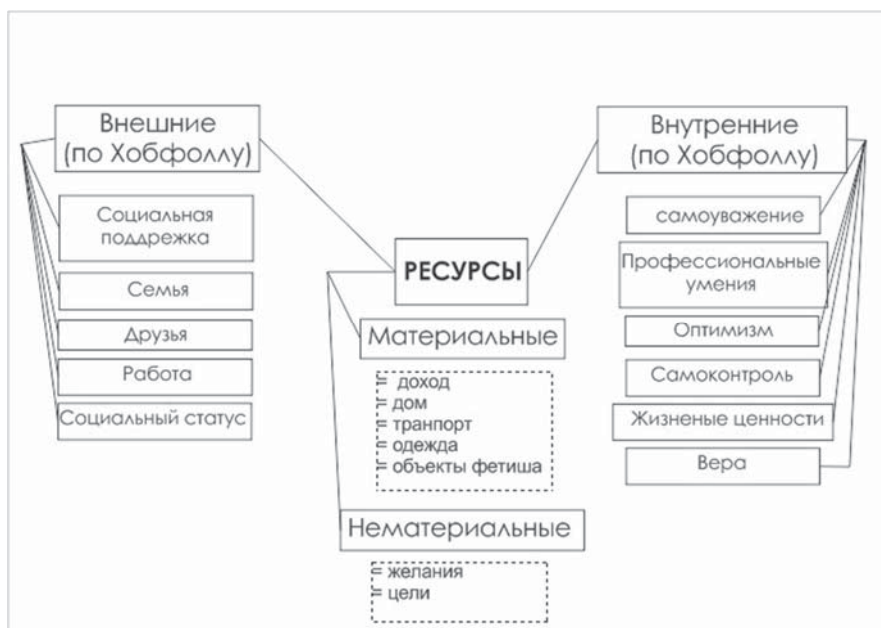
Внешние (по Хобфоллу)

Социальная поддрежка

Семья

Друзья

Работа

Социальный статус

РЕСУРСЫ

Материальные

доход
дом
транпорт
одежда
объекты фетиша

Нематериальные

желания
цели

Внутренние (по Хобфоллу)

самоуважение

Профессиональные умения

Оптимизм

Самоконтроль

Жизненые ценности

Вера